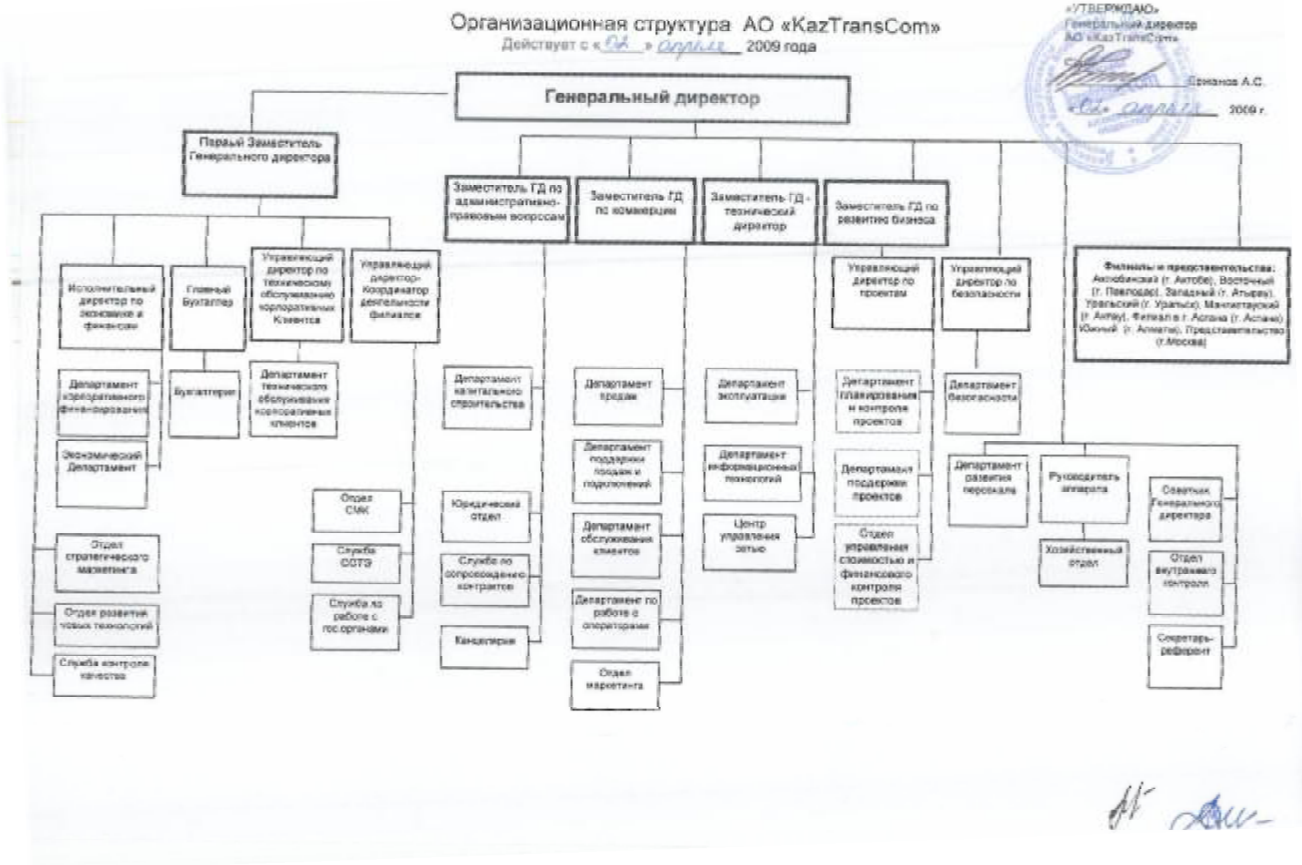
Организационная структура АО «KazTransCom»
Действует с «01» апреля 2009 года

«УТВЕРЖДАЮ»
Генеральный директор
АО «KazTransCom»
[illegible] Ерманов А.С.
«01» апреля 2009 г.

Генеральный директор

Первый Заместитель Генерального директора

Исполнительный директор по экономике и финансам

Департамент корпоративного финансирования

Экономический Департамент

Отдел стратегического маркетинга

Отдел развития новых технологий

Служба контроля качества

Главный Бухгалтер

Бухгалтерия

Управляющий директор по техническому обслуживанию корпоративных Клиентов

Департамент технического обслуживания корпоративных клиентов

Управляющий директор-Координатор деятельности филиалов

Отдел СМК

Служба СОТЭ

Служба по работе с гос.органами

Заместитель ГД по административно-правовым вопросам

Департамент капитального строительства

Юридический отдел

Служба по сопровождению контрактов

Канцелярия

Заместитель ГД по коммерции

Департамент продаж

Департамент поддержки продаж и подключений

Департамент обслуживания клиентов

Департамент по работе с операторами

Отдел маркетинга

Заместитель ГД - технический директор

Департамент эксплуатации

Департамент информационных технологий

Центр управления сетью

Заместитель ГД по развитию бизнеса

Управляющий директор по проектам

Департамент планирования и контроля проектов

Департамент поддержки проектов

Отдел управления стоимостью и финансового контроля проектов

Управляющий директор по безопасности

Департамент безопасности

Департамент развития персонала

Руководитель аппарата

Хозяйственный отдел

Филиалы и представительства: Актюбинский (г. Актобе), Восточный (г. Павлодар), Западный (г. Атырау), Уральский (г. Уральск), Мангистауский (г. Актау), Филиал в г. Астана (г. Астана) Южный (г. Алматы), Представительство (г.Москва)

Советник Генерального директора

Отдел внутреннего контроля

Секретарь-референт

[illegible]